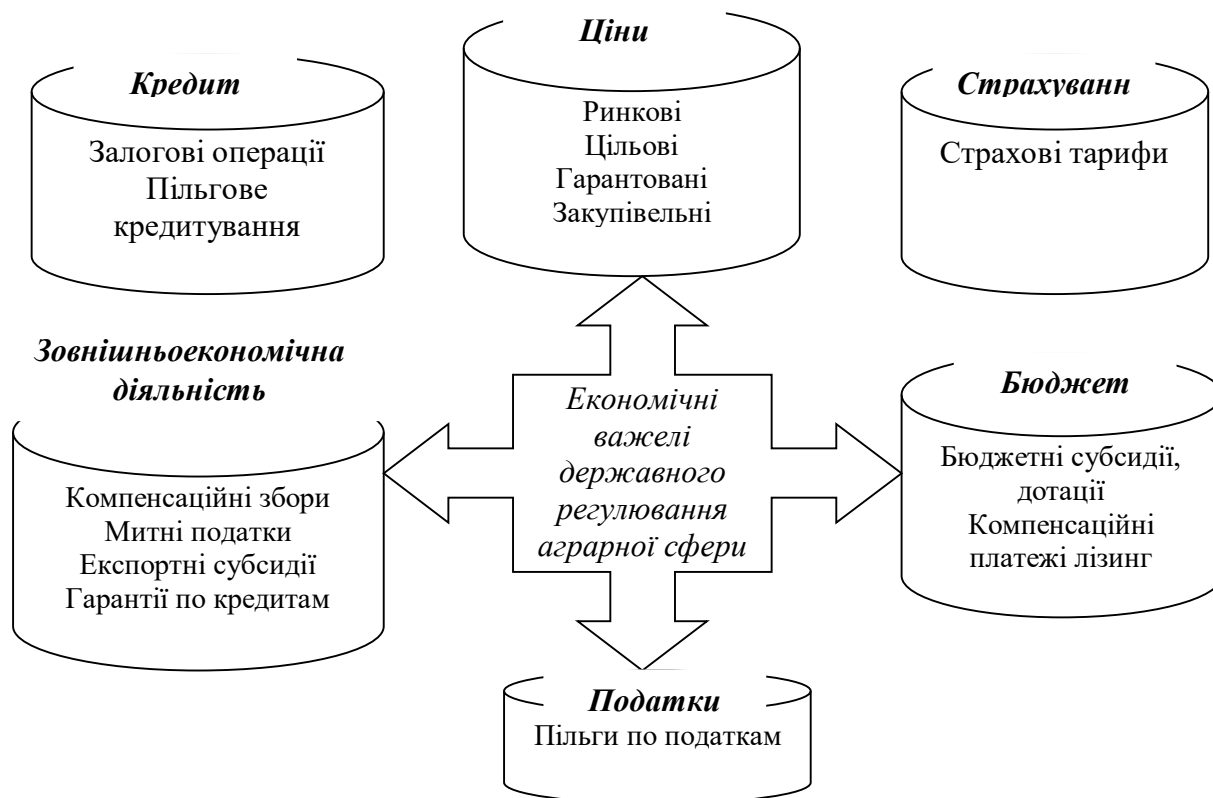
Кредит

Залогові операції
Пільгове кредитування

Ціни

Ринкові
Цільові
Гарантовані
Закупівельні

Страхуванн

Страхові тарифи

Зовнішньоекономічна діяльність

Компенсаційні збори
Митні податки
Експортні субсидії
Гарантії по кредитам

Економічні важелі державного регулювання аграрної сфери

Бюджет

Бюджетні субсидії, дотації
Компенсаційні платежі лізинг

Податки

Пільги по податкам